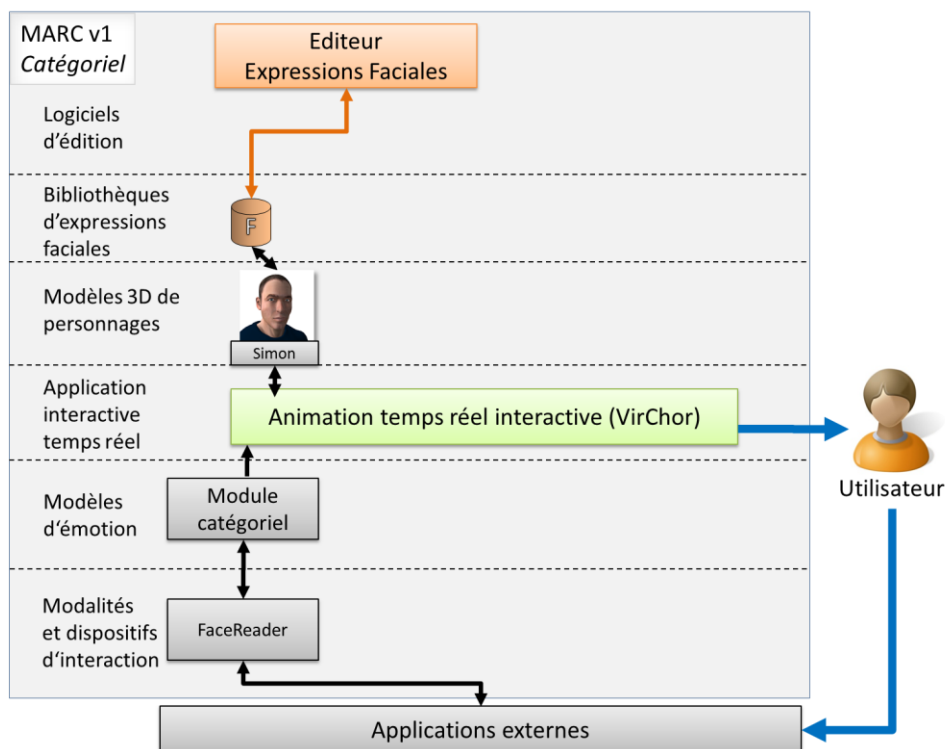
MARC v1
Catégoriel

Editeur
Expressions Faciales

Logiciels
d'édition

Bibliothèques
d'expressions
faciales

F

Modèles 3D de
personnages

Simon

Application
interactive
temps réel

Animation temps réel interactive (VirChor)

Utilisateur

Modèles
d'émotion

Module
catégoriel

Modalités
et dispositifs
d'interaction

FaceReader

Applications externes